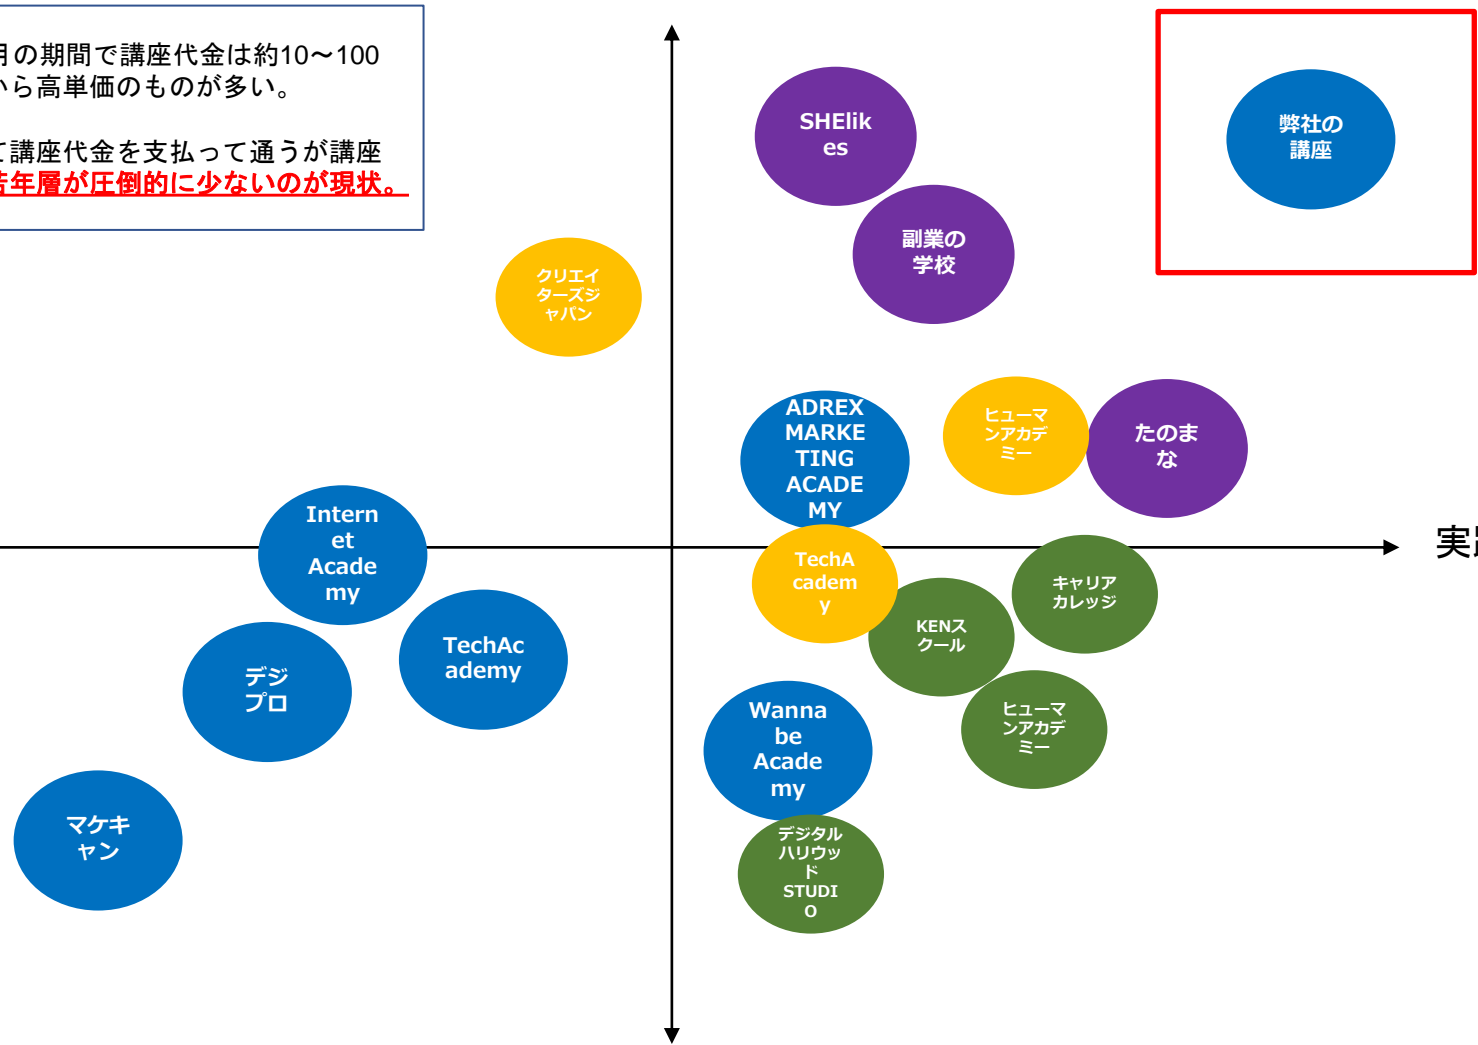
月の期間で講座代金は約10〜100
から高単価のものが多い。

て講座代金を支払って通うが講座
若年層が圧倒的に少ないのが現状。

SHElikes

弊社の講座

副業の学校

クリエイターズジャパン

ADREX MARKETING ACADEMY

ヒューマンアカデミー

たのまな

Internet Academy

TechAcademy

キャリアカレッジ

実

KENスクール

TechAcademy

デジプロ

ヒューマンアカデミー

Wanna be Academy

マケキャン

デジタルハリウッドSTUDIO